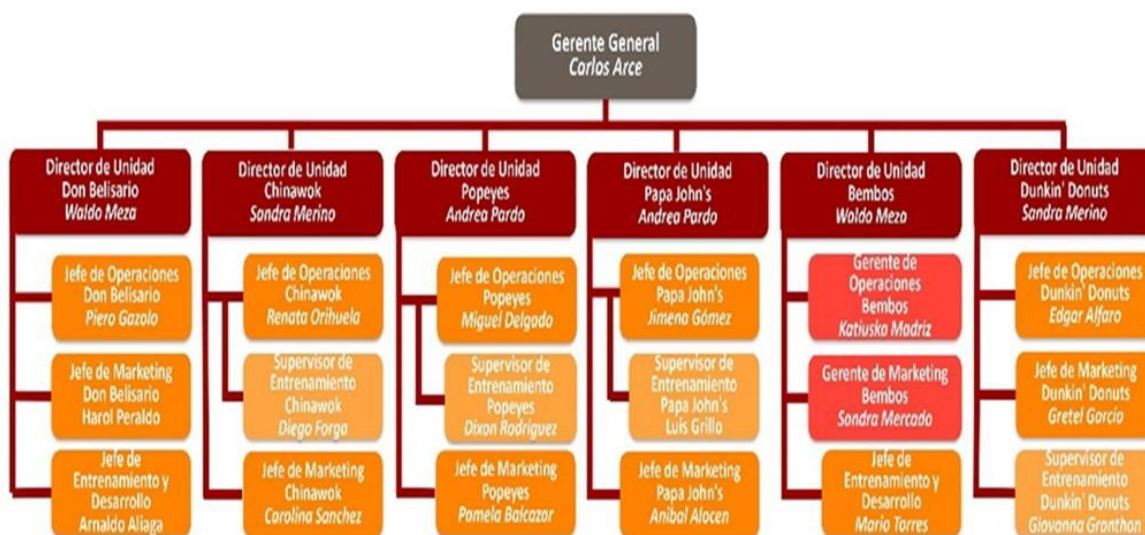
Gerente General
Carlos Arce

Director de Unidad
Don Belisario
Waldo Meza

Jefe de Operaciones
Don Belisario
Piero Gazolo

Jefe de Marketing
Don Belisario
Harol Peraldo

Jefe de Entrenamiento y Desarrollo
Arnaldo Aliaga

Director de Unidad
Chinawok
Sondra Merino

Jefe de Operaciones
Chinawok
Renata Orihuela

Supervisor de Entrenamiento
Chinawok
Diego Forga

Jefe de Marketing
Chinawok
Carolina Sanchez

Director de Unidad
Popeyes
Andrea Pardo

Jefe de Operaciones
Popeyes
Miguel Delgado

Supervisor de Entrenamiento
Popeyes
Dixon Rodriguez

Jefe de Marketing
Popeyes
Pamela Balcazar

Director de Unidad
Papa John's
Andrea Pardo

Jefe de Operaciones
Papa John's
Jimena Gómez

Supervisor de Entrenamiento
Papa John's
Luis Grillo

Jefe de Marketing
Papa John's
Anibal Alocen

Director de Unidad
Bembos
Waldo Mezo

Gerente de Operaciones
Bembos
Katiuska Madriz

Gerente de Marketing
Bembos
Sondra Mercado

Jefe de Entrenamiento y Desarrollo
Mario Torres

Director de Unidad
Dunkin' Donuts
Sandra Merino

Jefe de Operaciones
Dunkin' Donuts
Edgar Alfaro

Jefe de Marketing
Dunkin' Donuts
Gretel Garcia

Supervisor de Entrenamiento
Dunkin' Donuts
Giovanna Gronthon